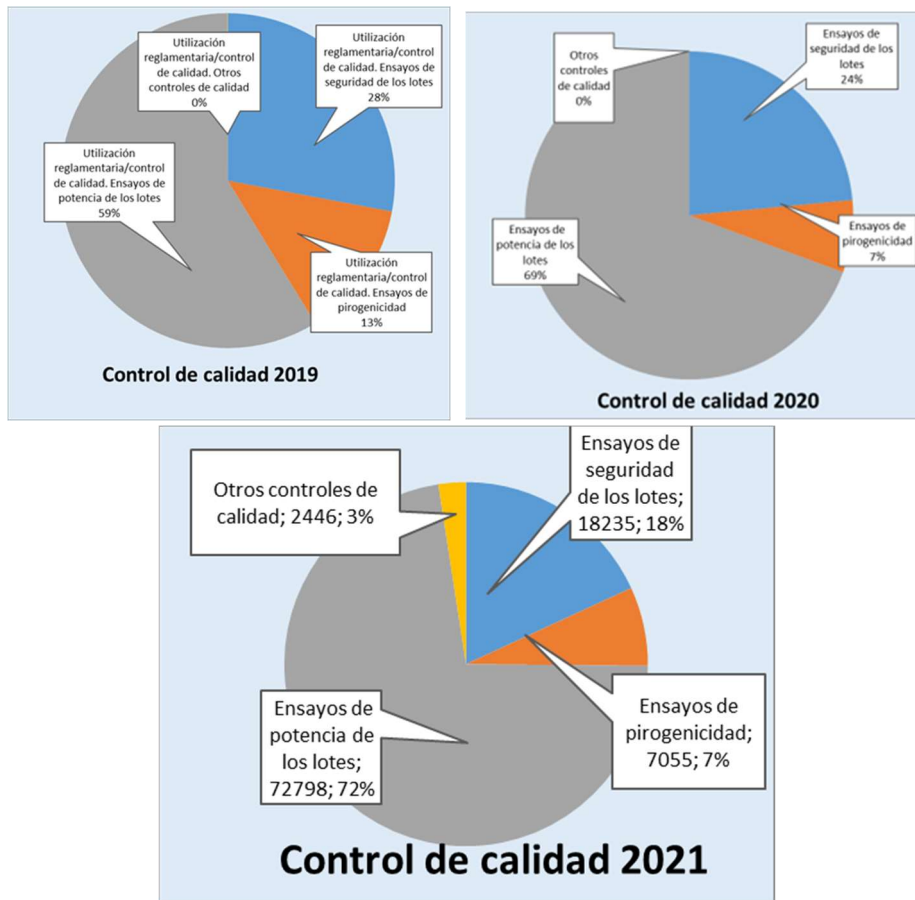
Utilización reglamentaria/control de calidad. Otros controles de calidad
0%

Utilización reglamentaria/control de calidad. Ensayos de seguridad de los lotes
28%

Utilización reglamentaria/control de calidad. Ensayos de potencia de los lotes
59%

Utilización reglamentaria/control de calidad. Ensayos de pirogenicidad
13%

Control de calidad 2019

Otros controles de calidad
0%

Ensayos de seguridad de los lotes
24%

Ensayos de potencia de los lotes
69%

Ensayos de pirogenicidad
7%

Control de calidad 2020

Otros controles de calidad; 2446; 3%

Ensayos de seguridad de los lotes; 18235; 18%

Ensayos de potencia de los lotes; 72798; 72%

Ensayos de pirogenicidad; 7055; 7%

Control de calidad 2021